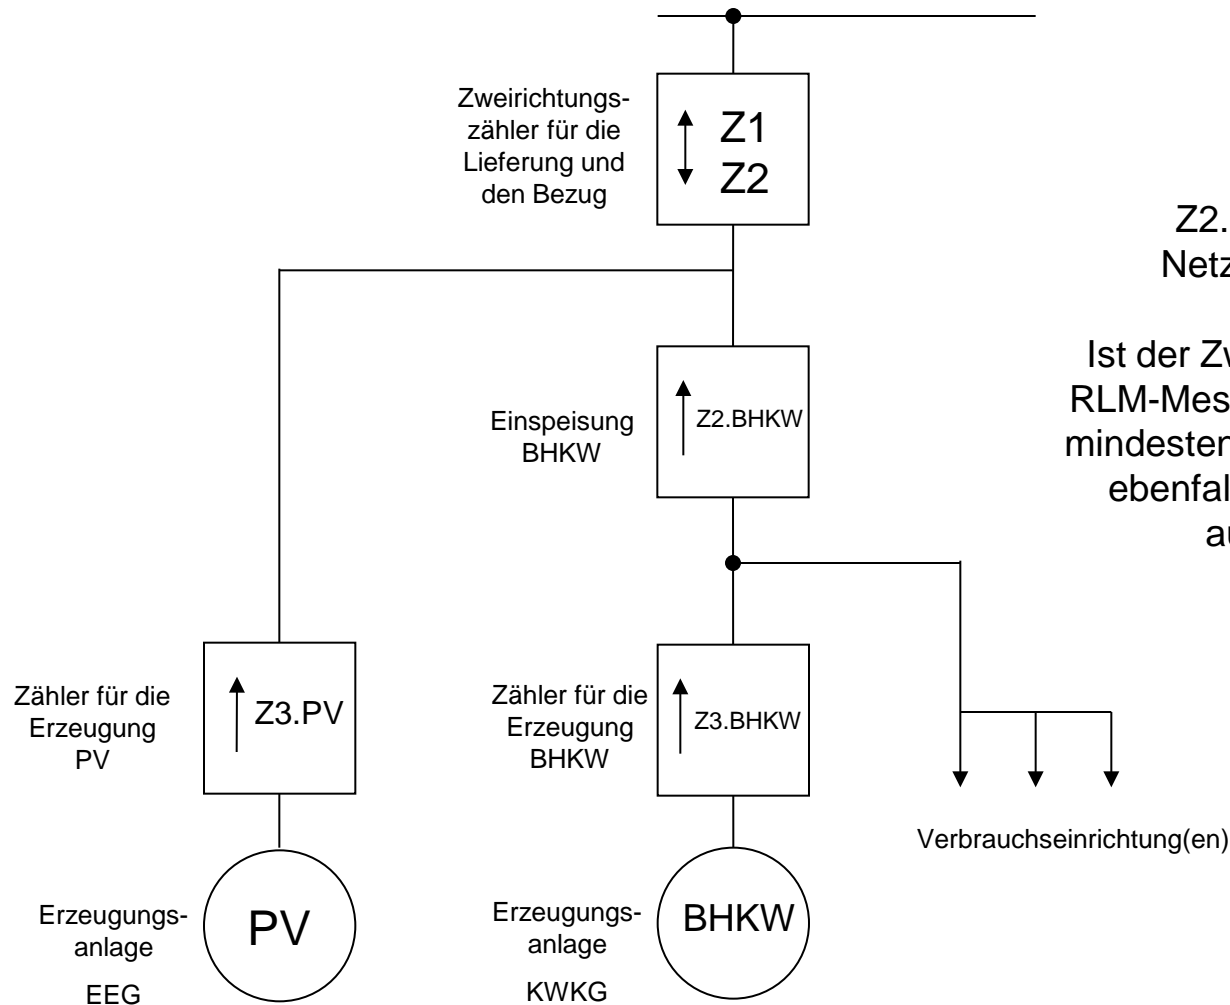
Zweirichtungszähler für die Lieferung und den Bezug

Z1
Z2

Z2.
Netz

Ist der Zw
RLM-Mes
mindesten
ebenfal
au

Einspeisung BHKW

Z2.BHKW

Zähler für die Erzeugung PV

Z3.PV

Zähler für die Erzeugung BHKW

Z3.BHKW

Verbrauchseinrichtung(en)

Erzeugungsanlage

PV

EEG

Erzeugungsanlage

BHKW

KWKG